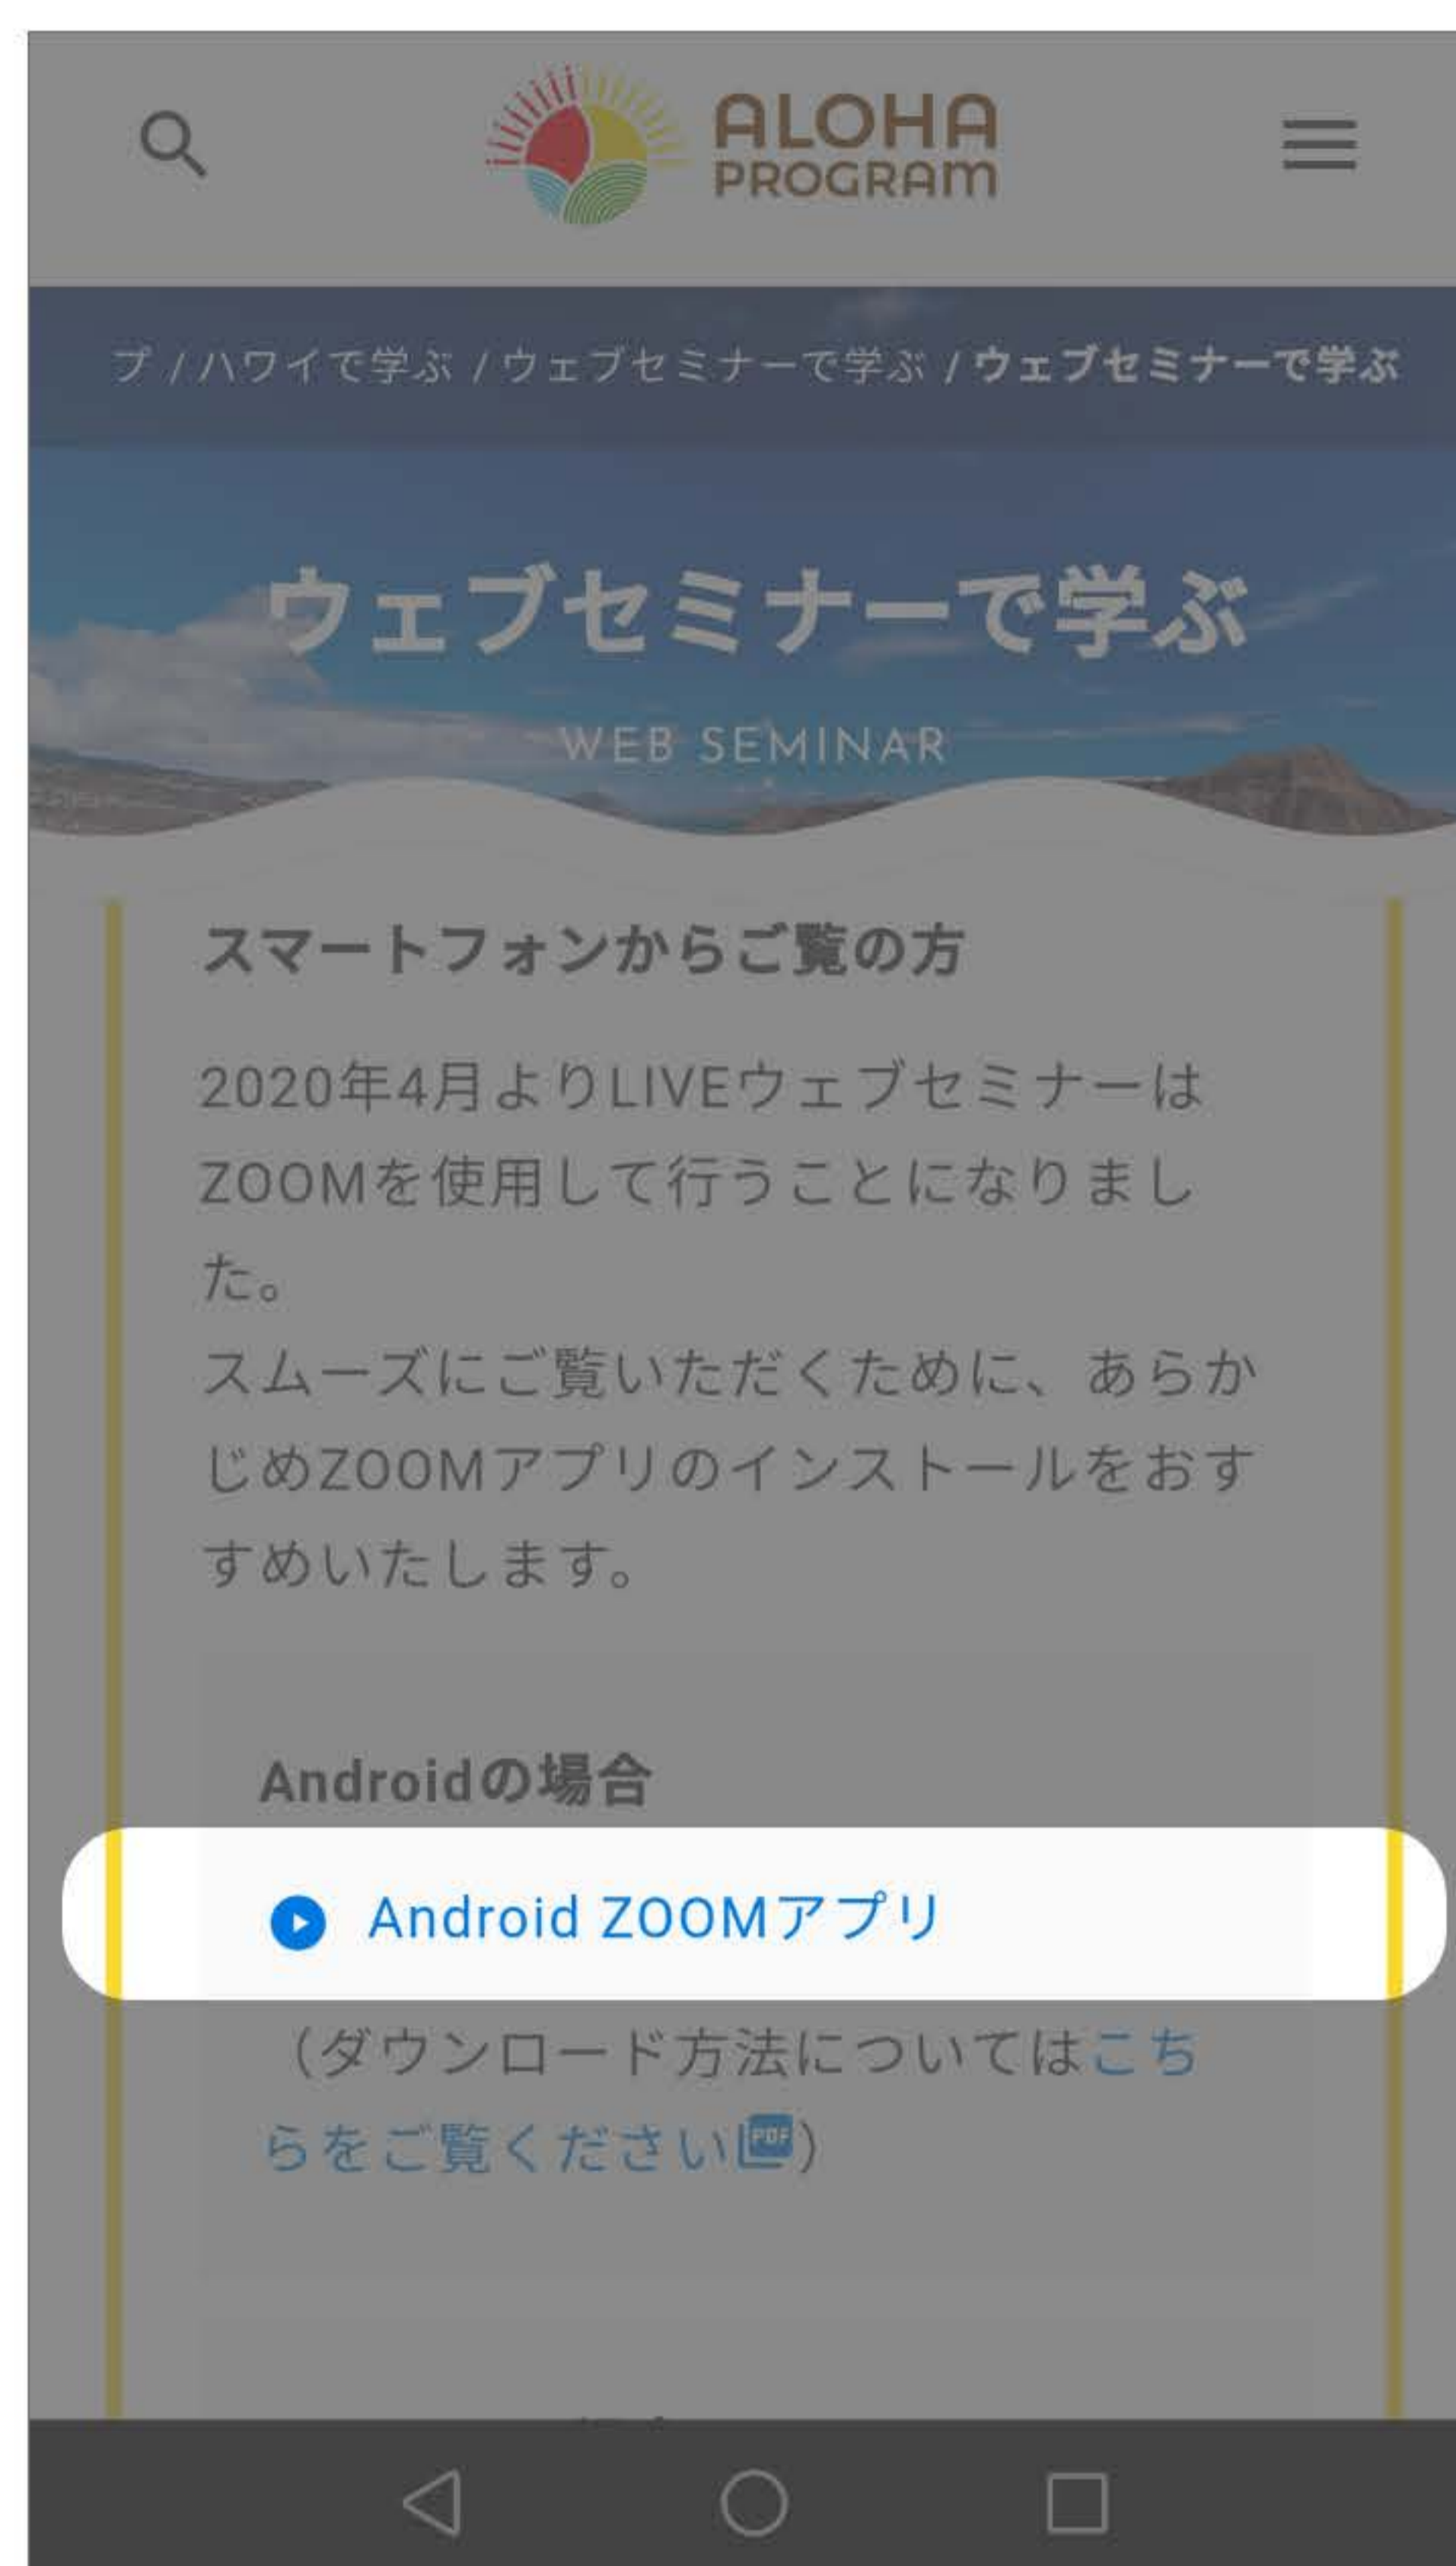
ALOHA PROGRAM

プ / ハワイで学ぶ / ウェブセミナーで学ぶ / ウェブセミナーで学ぶ

ウェブセミナーで学ぶ

WEB SEMINAR

スマートフォンからご覧の方

2020年4月よりLIVEウェブセミナーはZOOMを使用して行うことになりました。
スムーズにご覧いただくために、あらかじめZOOMアプリのインストールをおすすめいたします。

Androidの場合

Android ZOOMアプリ

（ダウンロード方法についてはこちらをご覧ください PDF）